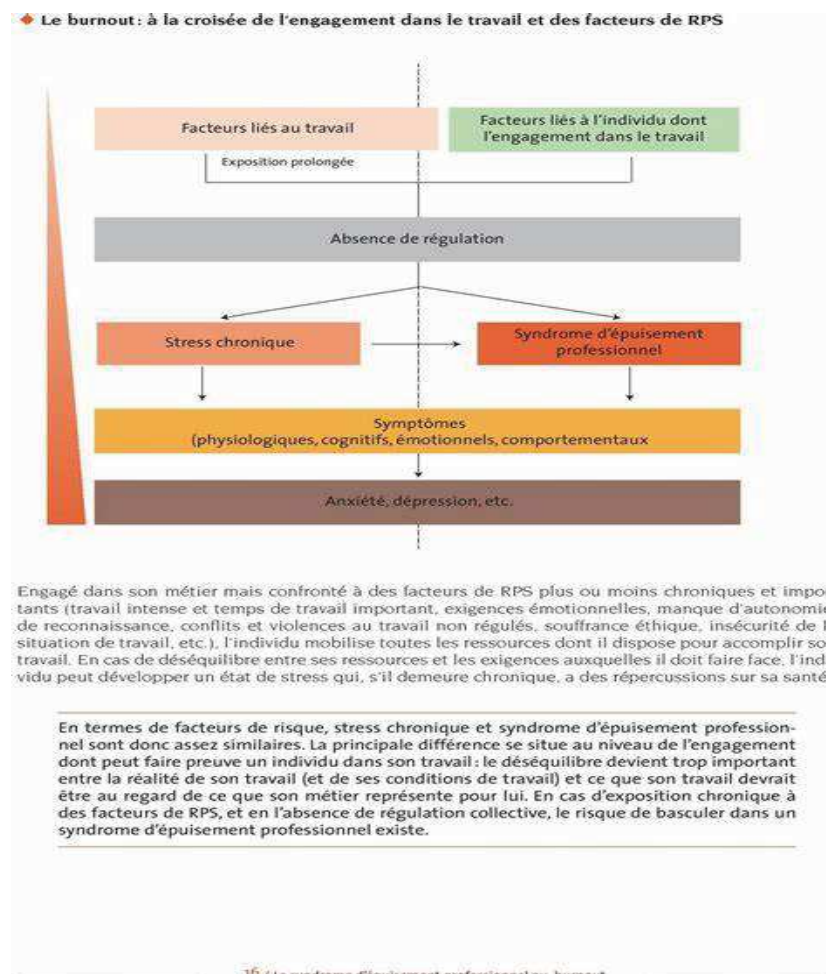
◆ Le burnout : à la croisée de l'engagement dans le travail et des facteurs de RPS

Facteurs liés au travail

Facteurs liés à l'individu dont l'engagement dans le travail

Exposition prolongée

Absence de régulation

Stress chronique

Syndrome d'épuisement professionnel

Symptômes (physiologiques, cognitifs, émotionnels, comportementaux

Anxiété, dépression, etc.

Engagé dans son métier mais confronté à des facteurs de RPS plus ou moins chroniques et impo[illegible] tants (travail intense et temps de travail important, exigences émotionnelles, manque d'autonomi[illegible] de reconnaissance, conflits et violences au travail non régulés, souffrance éthique, insécurité de l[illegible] situation de travail, etc.), l'individu mobilise toutes les ressources dont il dispose pour accomplir so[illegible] travail. En cas de déséquilibre entre ses ressources et les exigences auxquelles il doit faire face, l'ind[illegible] vidu peut développer un état de stress qui, s'il demeure chronique, a des répercussions sur sa santé

En termes de facteurs de risque, stress chronique et syndrome d'épuisement professionnel sont donc assez similaires. La principale différence se situe au niveau de l'engagement dont peut faire preuve un individu dans son travail : le déséquilibre devient trop important entre la réalité de son travail (et de ses conditions de travail) et ce que son travail devrait être au regard de ce que son métier représente pour lui. En cas d'exposition chronique à des facteurs de RPS, et en l'absence de régulation collective, le risque de basculer dans un syndrome d'épuisement professionnel existe.

16 Le syndrome d'épuisement professionnel ou burnout